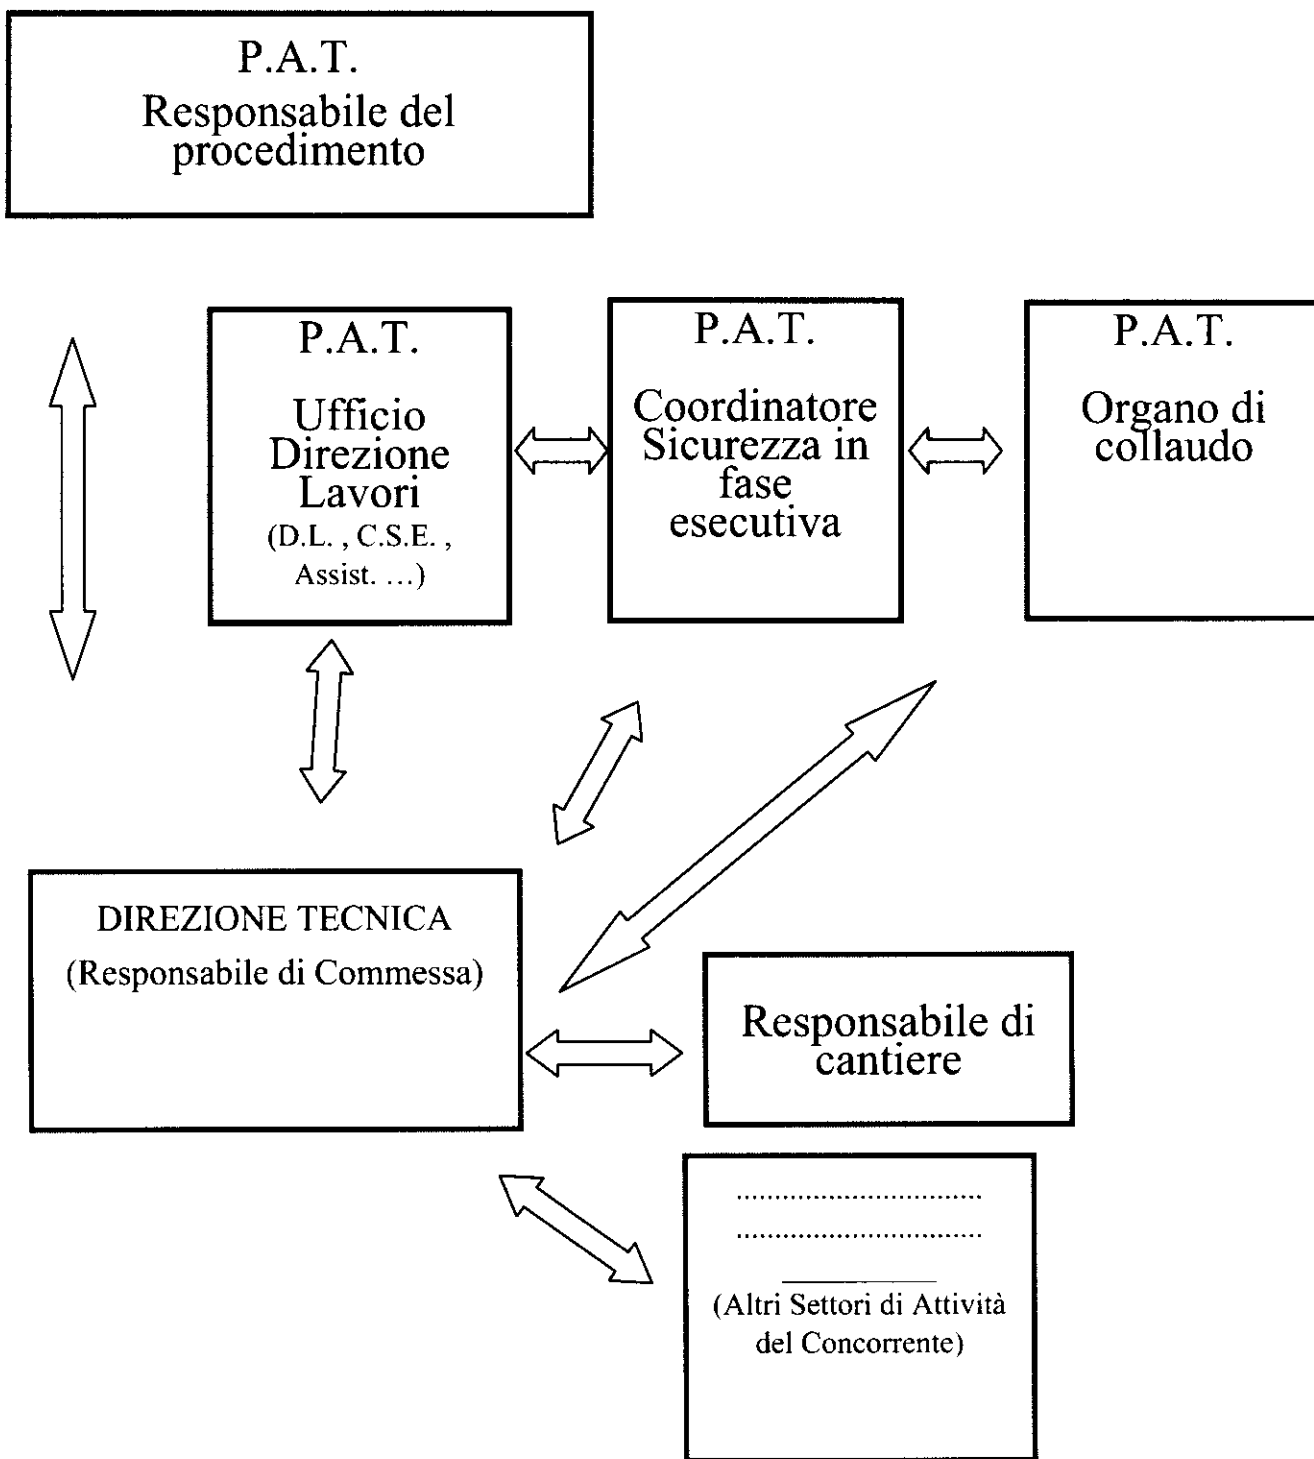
P.A.T.
Responsabile del procedimento

P.A.T.
Ufficio Direzione Lavori
(D.L. , C.S.E. , Assist. …)

P.A.T.
Coordinatore Sicurezza in fase esecutiva

P.A.T.
Organo di collaudo

DIREZIONE TECNICA
(Responsabile di Commessa)

Responsabile di cantiere

..............................
..............................

(Altri Settori di Attività del Concorrente)